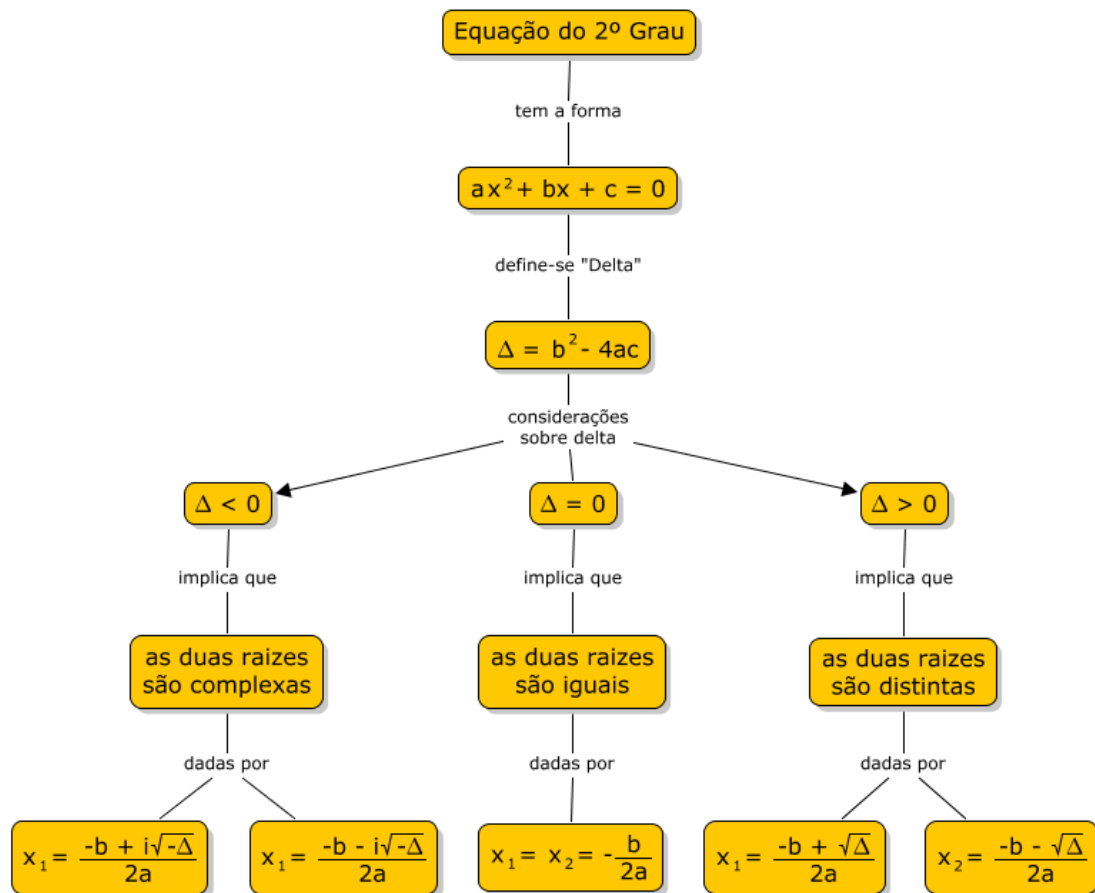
Equação do 2º Grau

tem a forma

$ax^2 + bx + c = 0$

define-se "Delta"

$\Delta = b^2 - 4ac$

considerações sobre delta

$\Delta < 0$

implica que

as duas raizes são complexas

dadas por

$x_1 = \frac{-b + i\sqrt{-\Delta}}{2a}$

$x_1 = \frac{-b - i\sqrt{-\Delta}}{2a}$

$\Delta = 0$

implica que

as duas raizes são iguais

dadas por

$x_1 = x_2 = -\frac{b}{2a}$

$\Delta > 0$

implica que

as duas raizes são distintas

dadas por

$x_1 = \frac{-b + \sqrt{\Delta}}{2a}$

$x_2 = \frac{-b - \sqrt{\Delta}}{2a}$